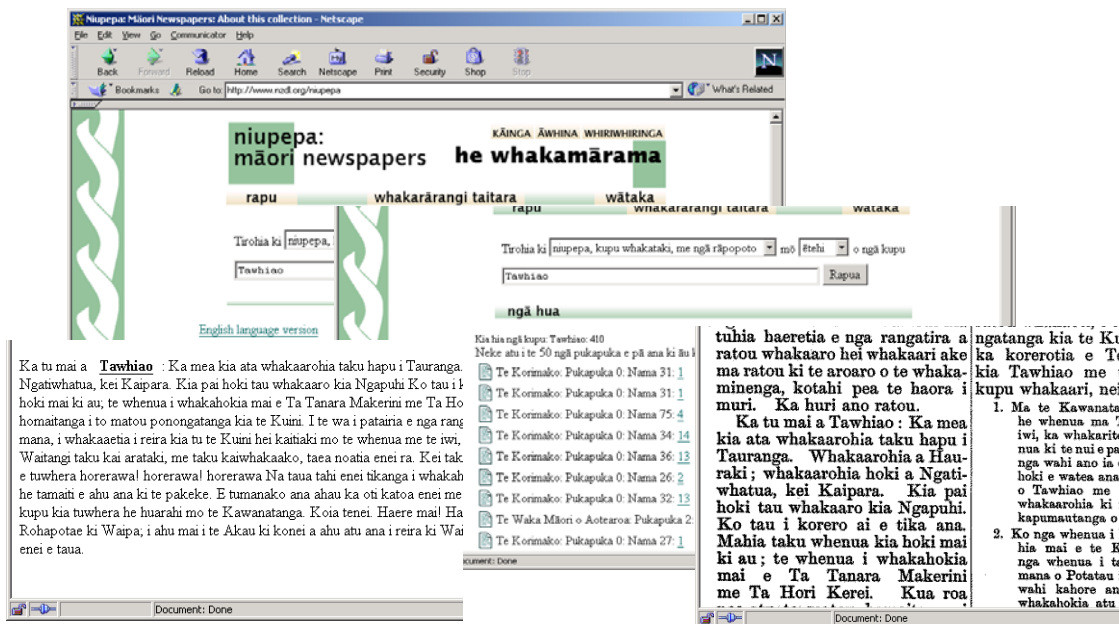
Niupepa: Māori Newspapers: About this collection - Netscape

File Edit View Go Communicator Help

Back Forward Reload Home Search Netscape Print Security Shop Stop

Bookmarks Go to: http://www.nzdl.org/niupepa What's Related

niupepa:
māori newspapers

KĀINGA ĀWHINA WHIRIWHIRINGA

he whakamārama

rapu whakarārangi taitara wātaka

Tirohia ki niupepa,

Tawhiao

English language version

rapu whakarārangi taitara wātaka

Tirohia ki niupepa, kupu whakataki, me ngā rāpopoto mō ētehi o ngā kupu

Tawhiao

Rapua

ngā hua

Kia hia ngā kupu: Tawhiao: 410
Neke atu i te 50 ngā pukapuka e pā ana ki āu k

Te Korimako: Pukapuka 0: Nama 31: 1
Te Korimako: Pukapuka 0: Nama 31: 1
Te Korimako: Pukapuka 0: Nama 75: 4
Te Korimako: Pukapuka 0: Nama 34: 14
Te Korimako: Pukapuka 0: Nama 36: 13
Te Korimako: Pukapuka 0: Nama 26: 2
Te Korimako: Pukapuka 0: Nama 32: 13
Te Waka Māori o Aotearoa: Pukapuka 2:
Te Korimako: Pukapuka 0: Nama 27: 1

Document: Done

Ka tu mai a Tawhiao : Ka mea kia ata whakaarohia taku hapu i Tauranga. Ngatiwhatua, kei Kaipara. Kia pai hoki tau whakaaro kia Ngapuhi Ko tau i k hoki mai ki au; te whenua i whakahokia mai e Ta Tanara Makerini me Ta Ho homaitanga i to matou ponongatanga kia te Kuini. I te wa i patairia e nga rang mana, i whakaaetia i reira kia tu te Kuini hei kaitiaki mo te whenua me te iwi, Waitangi taku kai arataki, me taku kaiwhakaako, taea noatia enei ra. Kei tak e tuwhera horerawa! horerawa! horerawa Na taua tahi enei tikanga i whakah he tamaiti e ahu ana ki te pakeke. E tumanako ana ahau ka oti katoa enei me kupu kia tuwhera he huarahi mo te Kawanatanga. Koia tenei. Haere mai! Ha Rohapotae ki Waipa; i ahu mai i te Akau ki konei a ahu atu ana i reira ki Wai enei e taua.

Document: Done

tuhia baeretia e nga rangatira a ratou whakaaro hei whakaari ake ma ratou ki te aroaro o te whakaminenga, kotahi pea te haora i muri. Ka huri ano ratou.

Ka tu mai a Tawhiao : Ka mea kia ata whakaarohia taku hapu i Tauranga. Whakaarohia a Hauraki ; whakaarohia hoki a Ngatiwhatua, kei Kaipara. Kia pai hoki tau whakaaro kia Ngapuhi. Ko tau i korero ai e tika ana. Mahia taku whenua kia hoki mai ki au ; te whenua i whakahokia mai e Ta Tanara Makerini me Ta Hori Kerei. Kua roa

ngatanga kia te Ku
ka korerotia e Te
kia Tawhiao me
kupu whakaari, nei

1. Ma te Kawanata
he whenua ma T
iwi, ka whakarite
nua ki te nui e pa
nga wahi ano in
hoki e watea ana
o Tawhiao me
whakaarohia ki
kapumautanga o

2. Ko nga whenua i
hia mai e te K
nga whenua i t
mana o Potatau
wahi kahore an
whakahokia atu

Document: Done